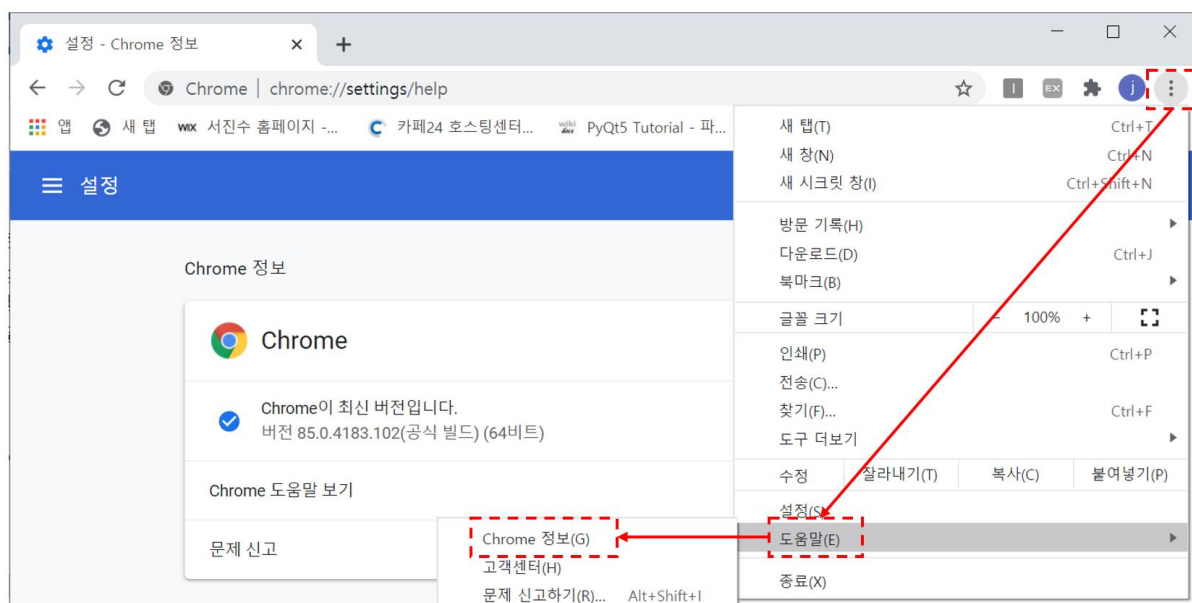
설정 - Chrome 정보 × +

Chrome | chrome://settings/help

앱 새 탭 서진수 홈페이지 -... 카페24 호스팅센터... PyQt5 Tutorial - 파...

☰ 설정

Chrome 정보

Chrome

Chrome이 최신 버전입니다.
버전 85.0.4183.102(공식 빌드) (64비트)

Chrome 도움말 보기

문제 신고

새 탭(T) Ctrl+T
새 창(N) Ctrl+N
새 시크릿 창(I) Ctrl+Shift+N

방문 기록(H)
다운로드(D) Ctrl+J
북마크(B)

글꼴 크기 - 100% +

인쇄(P) Ctrl+P
전송(C)...
찾기(F)... Ctrl+F
도구 더보기

수정 잘라내기(T) 복사(C) 붙여넣기(P)

설정(S)
도움말(E)

종료(X)

Chrome 정보(G)
고객센터(H)
문제 신고하기(R)... Alt+Shift+I